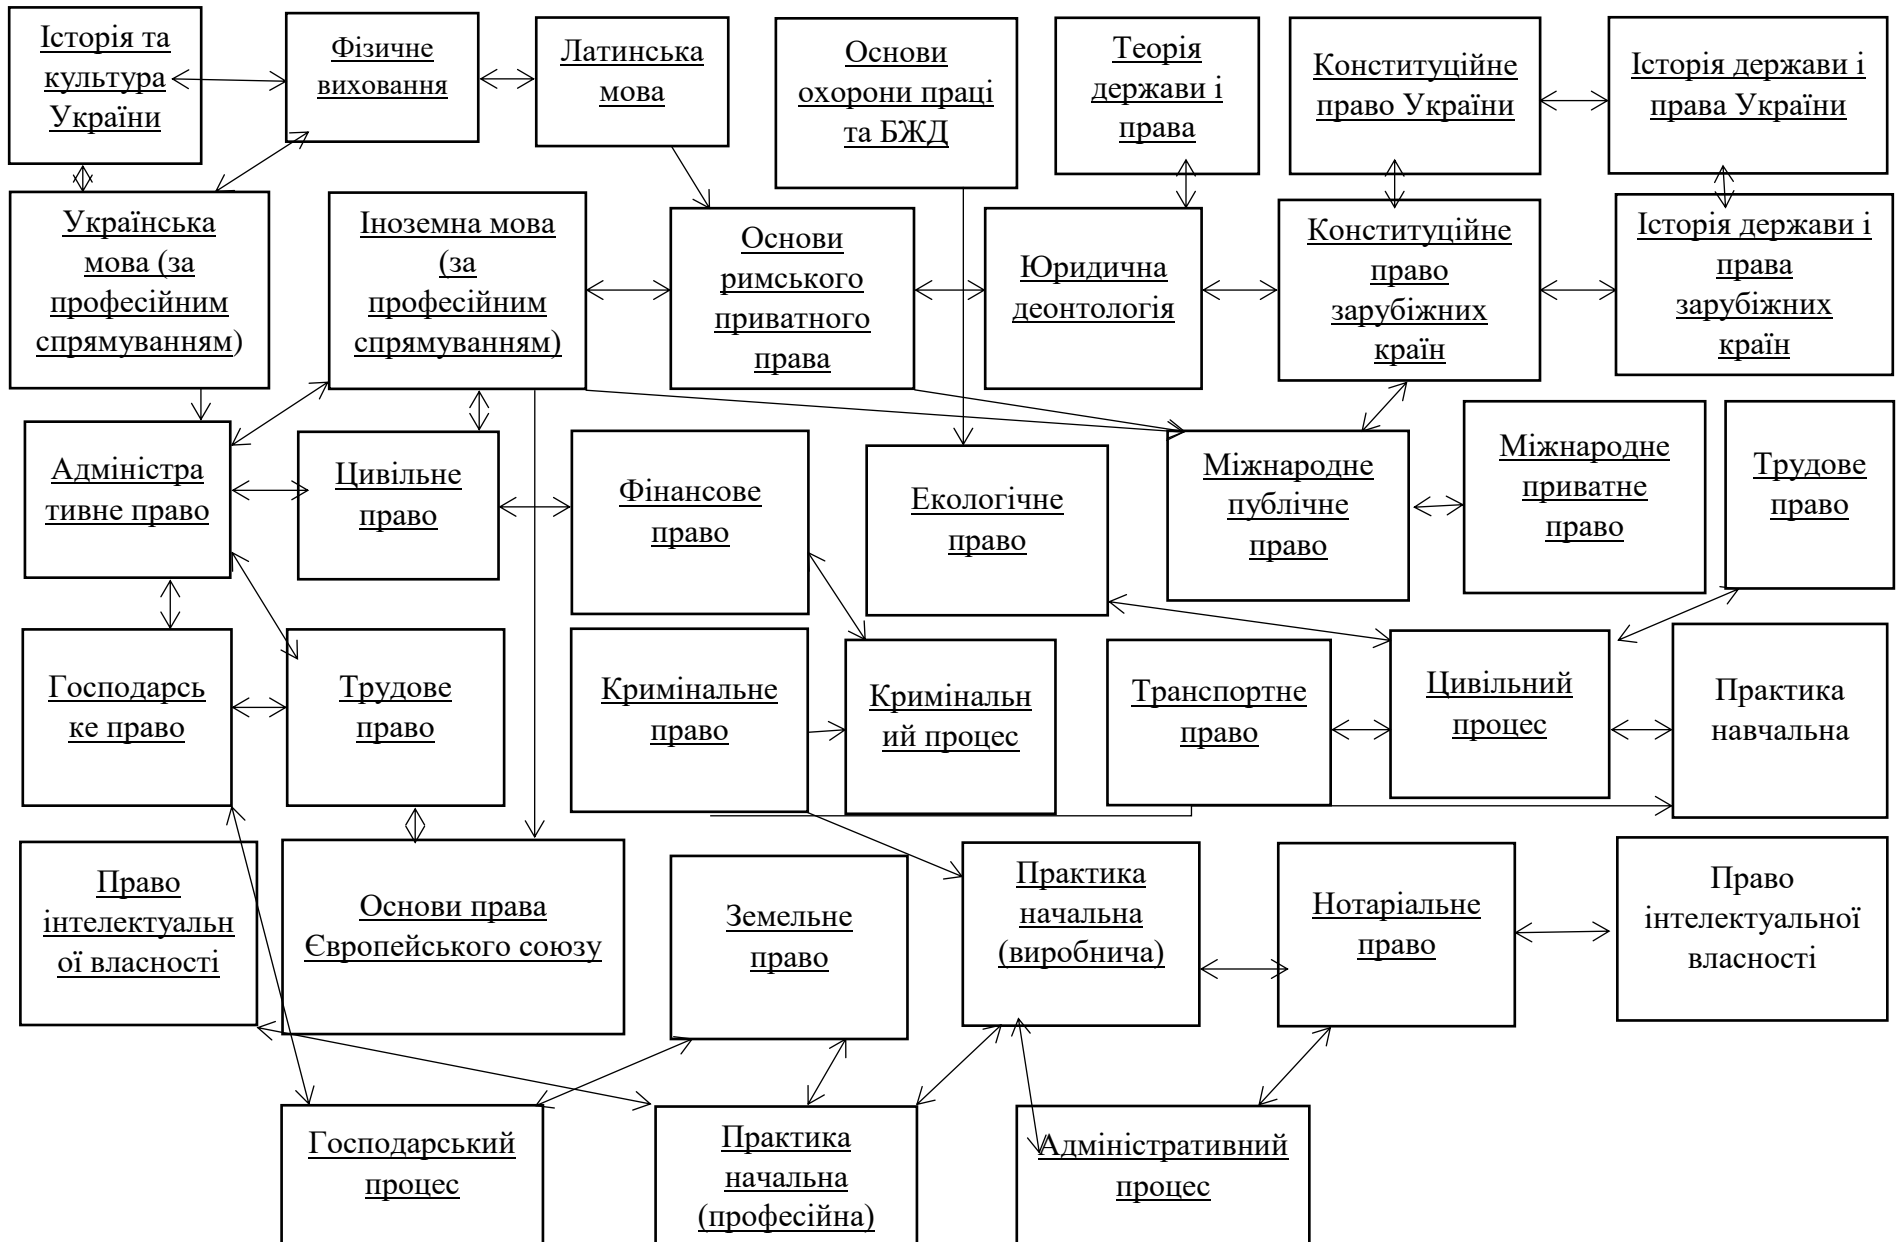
Історія та культура України

Фізичне виховання

Латинська мова

Основи охорони праці та БЖД

Теорія держави і права

Конституційне право України

Історія держави і права України

Українська мова (за професійним спрямуванням)

Іноземна мова (за професійним спрямуванням)

Основи римського приватного права

Юридична деонтологія

Конституційне право зарубіжних країн

Історія держави і права зарубіжних країн

Адміністративне право

Цивільне право

Фінансове право

Екологічне право

Міжнародне публічне право

Міжнародне приватне право

Трудове право

Господарське право

Трудове право

Кримінальне право

Кримінальний процес

Транспортне право

Цивільний процес

Практика навчальна

Право інтелектуальної власності

Основи права Європейського союзу

Земельне право

Практика начальна (виробнича)

Нотаріальне право

Право інтелектуальної власності

Господарський процес

Практика начальна (професійна)

Адміністративний процес